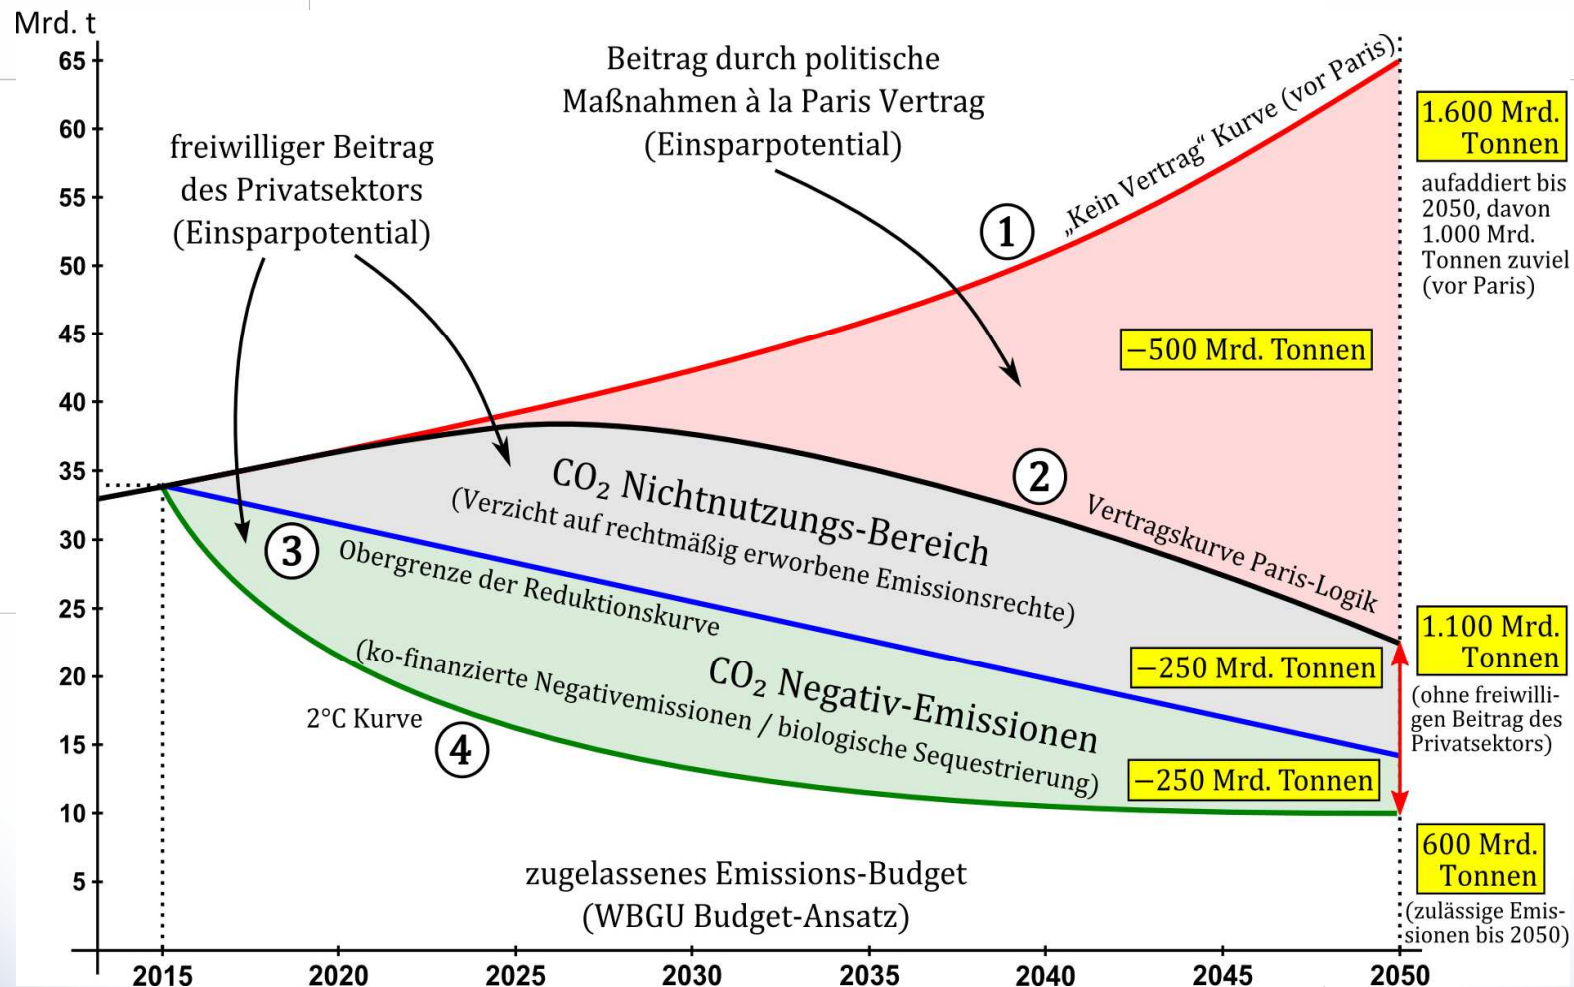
Mrd. t

65
60
55
50
45
40
35
30
25
20
15
10
5

Beitrag durch politische Maßnahmen à la Paris Vertrag (Einsparpotential)

freiwilliger Beitrag des Privatsektors (Einsparpotential)

„Kein Vertrag" Kurve (vor Paris)

1

1.600 Mrd. Tonnen

aufaddiert bis 2050, davon 1.000 Mrd. Tonnen zuviel (vor Paris)

−500 Mrd. Tonnen

2

$CO_2$ Nichtnutzungs-Bereich
(Verzicht auf rechtmäßig erworbene Emissionsrechte)

Vertragskurve Paris-Logik

3

Obergrenze der Reduktionskurve

1.100 Mrd. Tonnen

(ohne freiwilligen Beitrag des Privatsektors)

−250 Mrd. Tonnen

$CO_2$ Negativ-Emissionen
(ko-finanzierte Negativemissionen / biologische Sequestrierung)

2°C Kurve

4

−250 Mrd. Tonnen

600 Mrd. Tonnen

(zulässige Emissionen bis 2050)

zugelassenes Emissions-Budget
(WBGU Budget-Ansatz)

2015
2020
2025
2030
2035
2040
2045
2050